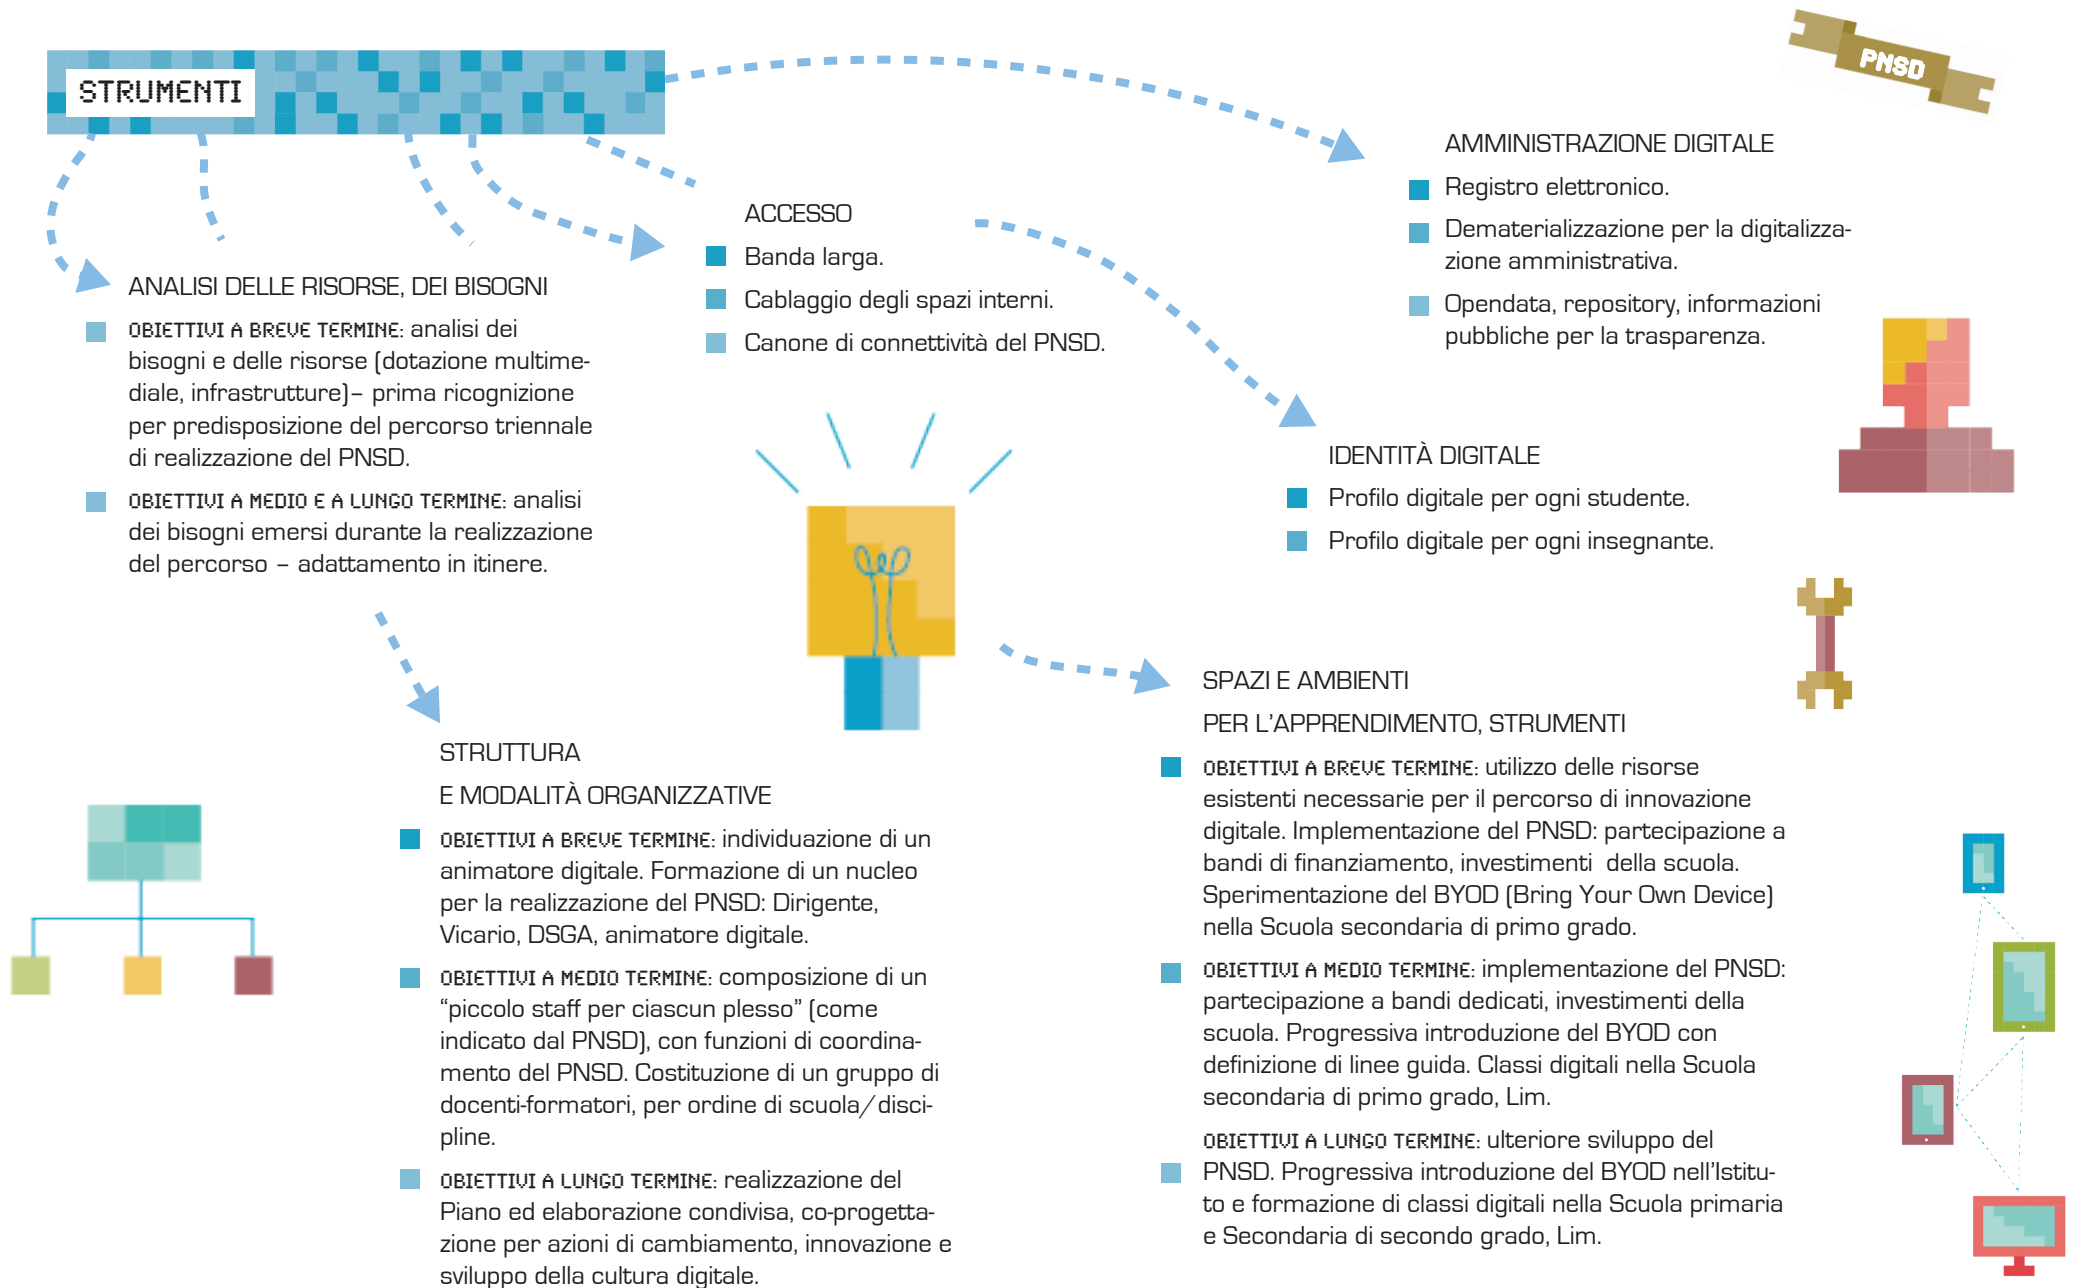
STRUMENTI

PNSD

AMMINISTRAZIONE DIGITALE

Registro elettronico.

Dematerializzazione per la digitalizzazione amministrativa.

Opendata, repository, informazioni pubbliche per la trasparenza.

ACCESSO

Banda larga.

Cablaggio degli spazi interni.

Canone di connettività del PNSD.

ANALISI DELLE RISORSE, DEI BISOGNI

OBIETTIVI A BREVE TERMINE: analisi dei bisogni e delle risorse (dotazione multimediale, infrastrutture)– prima ricognizione per predisposizione del percorso triennale di realizzazione del PNSD.

OBIETTIVI A MEDIO E A LUNGO TERMINE: analisi dei bisogni emersi durante la realizzazione del percorso – adattamento in itinere.

IDENTITÀ DIGITALE

Profilo digitale per ogni studente.

Profilo digitale per ogni insegnante.

SPAZI E AMBIENTI

PER L'APPRENDIMENTO, STRUMENTI

OBIETTIVI A BREVE TERMINE: utilizzo delle risorse esistenti necessarie per il percorso di innovazione digitale. Implementazione del PNSD: partecipazione a bandi di finanziamento, investimenti della scuola. Sperimentazione del BYOD (Bring Your Own Device) nella Scuola secondaria di primo grado.

OBIETTIVI A MEDIO TERMINE: implementazione del PNSD: partecipazione a bandi dedicati, investimenti della scuola. Progressiva introduzione del BYOD con definizione di linee guida. Classi digitali nella Scuola secondaria di primo grado, Lim.

OBIETTIVI A LUNGO TERMINE: ulteriore sviluppo del PNSD. Progressiva introduzione del BYOD nell'Istituto e formazione di classi digitali nella Scuola primaria e Secondaria di secondo grado, Lim.

STRUTTURA

E MODALITÀ ORGANIZZATIVE

OBIETTIVI A BREVE TERMINE: individuazione di un animatore digitale. Formazione di un nucleo per la realizzazione del PNSD: Dirigente, Vicario, DSGA, animatore digitale.

OBIETTIVI A MEDIO TERMINE: composizione di un “piccolo staff per ciascun plesso” (come indicato dal PNSD), con funzioni di coordinamento del PNSD. Costituzione di un gruppo di docenti-formatori, per ordine di scuola/discipline.

OBIETTIVI A LUNGO TERMINE: realizzazione del Piano ed elaborazione condivisa, co-progettazione per azioni di cambiamento, innovazione e sviluppo della cultura digitale.